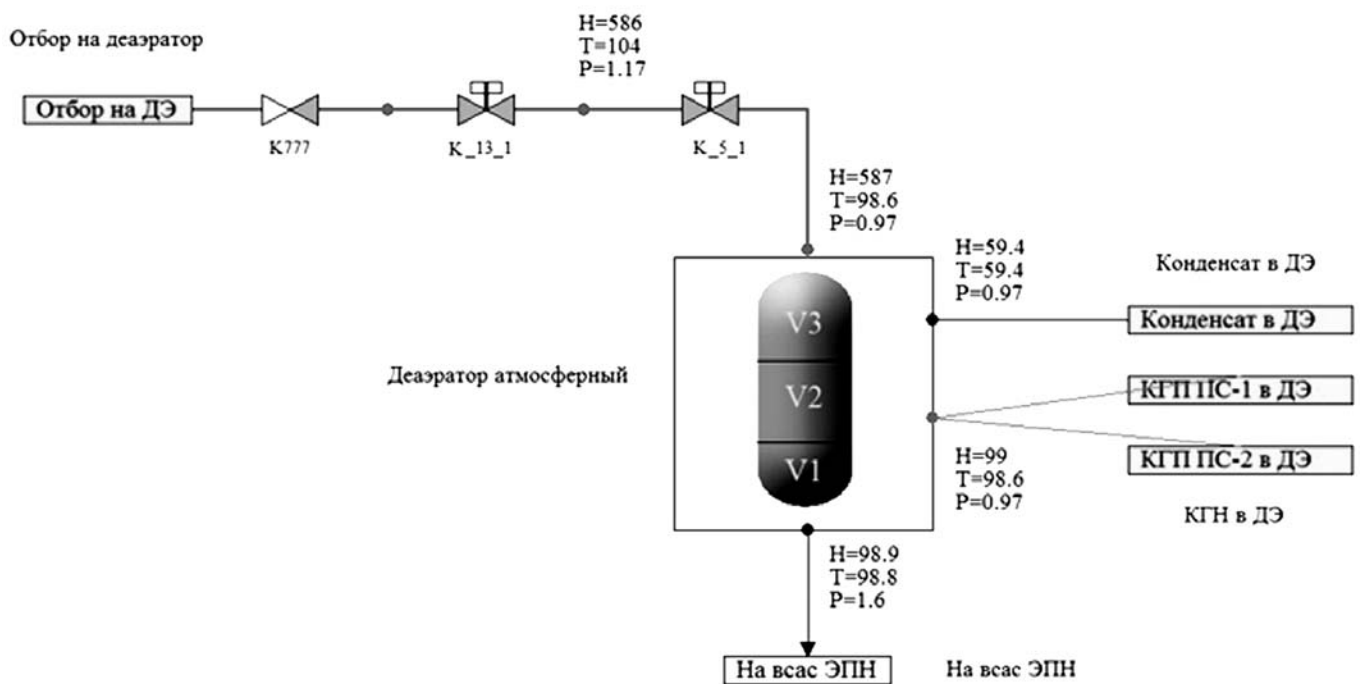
Отбор на деаэратор

H=586
T=104
P=1.17

Отбор на ДЭ

K777

K_13_1

K_5_1

H=587
T=98.6
P=0.97

H=59.4
T=59.4
P=0.97

Конденсат в ДЭ

V3

Конденсат в ДЭ

Деаэратор атмосферный

V2

КГП ПС-1 в ДЭ

V1

H=99
T=98.6
P=0.97

КГП ПС-2 в ДЭ

КГН в ДЭ

H=98.9
T=98.8
P=1.6

На всас ЭПН

На всас ЭПН